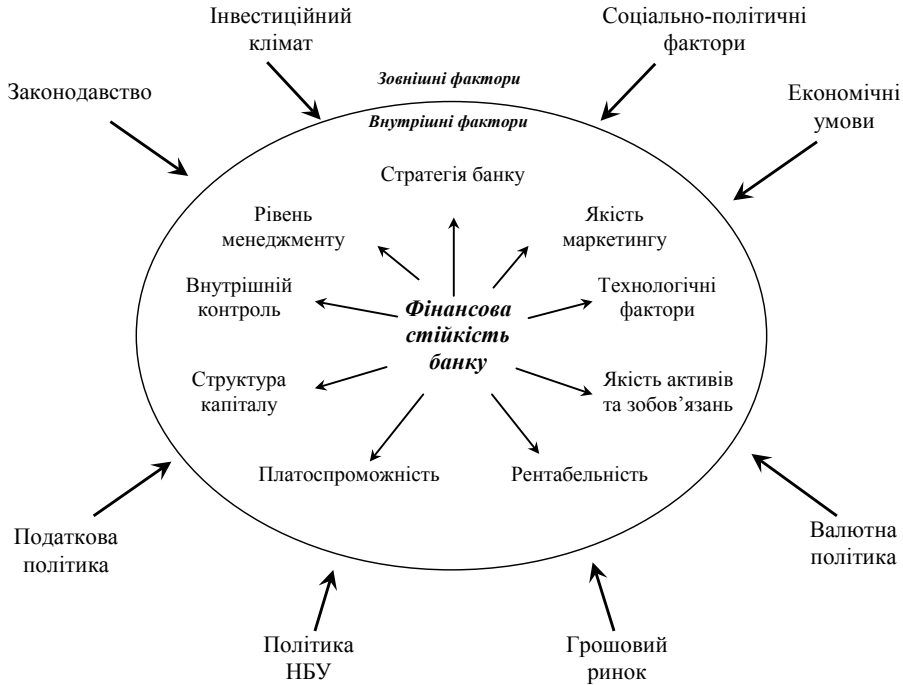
Інвестиційний клімат

Соціально-політичні фактори

Законодавство

Зовнішні фактори

Внутрішні фактори

Економічні умови

Стратегія банку

Рівень менеджменту

Якість маркетингу

Внутрішній контроль

Фінансова стійкість банку

Технологічні фактори

Структура капіталу

Якість активів та зобов'язань

Платоспроможність

Рентабельність

Податкова політика

Валютна політика

Політика НБУ

Грошовий ринок